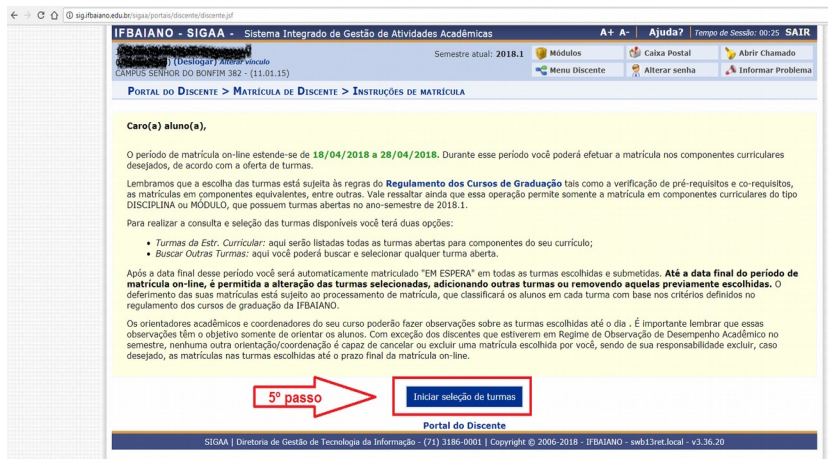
sig.ifbaiano.edu.br/sigaa/portais/discente/discente.jsf

IFBAIANO - SIGAA - Sistema Integrado de Gestão de Atividades Acadêmicas A+ A- Ajuda? Tempo de Sessão: 00:25 SAIR

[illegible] (Deslogar) Alterar vínculo
CAMPUS SENHOR DO BONFIM 382 - (11.01.15)

Semestre atual: 2018.1

Módulos | Caixa Postal | Abrir Chamado
Menu Discente | Alterar senha | Informar Problema

Portal do Discente > Matrícula de Discente > Instruções de matrícula

Caro(a) aluno(a),

O período de matrícula on-line estende-se de 18/04/2018 a 28/04/2018. Durante esse período você poderá efetuar a matrícula nos componentes curriculares desejados, de acordo com a oferta de turmas.

Lembramos que a escolha das turmas está sujeita às regras do Regulamento dos Cursos de Graduação tais como a verificação de pré-requisitos e co-requisitos, as matrículas em componentes equivalentes, entre outras. Vale ressaltar ainda que essa operação permite somente a matrícula em componentes curriculares do tipo DISCIPLINA ou MÓDULO, que possuem turmas abertas no ano-semestre de 2018.1.

Para realizar a consulta e seleção das turmas disponíveis você terá duas opções:

• Turmas da Estr. Curricular: aqui serão listadas todas as turmas abertas para componentes do seu currículo;
• Buscar Outras Turmas: aqui você poderá buscar e selecionar qualquer turma aberta.

Após a data final desse período você será automaticamente matriculado "EM ESPERA" em todas as turmas escolhidas e submetidas. Até a data final do período de matrícula on-line, é permitida a alteração das turmas selecionadas, adicionando outras turmas ou removendo aquelas previamente escolhidas. O deferimento das suas matrículas está sujeito ao processamento de matrícula, que classificará os alunos em cada turma com base nos critérios definidos no regulamento dos cursos de graduação da IFBAIANO.

Os orientadores acadêmicos e coordenadores do seu curso poderão fazer observações sobre as turmas escolhidas até o dia . É importante lembrar que essas observações têm o objetivo somente de orientar os alunos. Com exceção dos discentes que estiverem em Regime de Observação de Desempenho Acadêmico no semestre, nenhuma outra orientação/coordenação é capaz de cancelar ou excluir uma matrícula escolhida por você, sendo de sua responsabilidade excluir, caso desejado, as matrículas nas turmas escolhidas até o prazo final da matrícula on-line.

5º passo

Iniciar seleção de turmas

Portal do Discente

SIGAA | Diretoria de Gestão de Tecnologia da Informação - (71) 3186-0001 | Copyright © 2006-2018 - IFBAIANO - swb13ret.local - v3.36.20